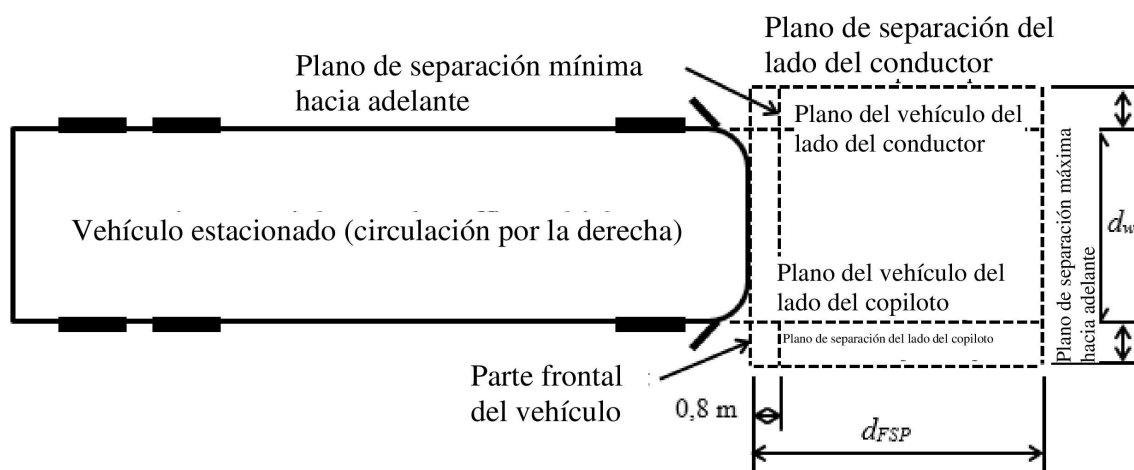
Plano de separación del lado del conductor

Plano de separación mínima hacia adelante

Plano del vehículo del lado del conductor

Plano de separación máxima hacia adelante

Vehículo estacionado (circulación por la derecha)

$d_w$

Plano del vehículo del lado del copiloto

Plano de separación del lado del copiloto

Parte frontal del vehículo

0,8 m

$d_{FSP}$